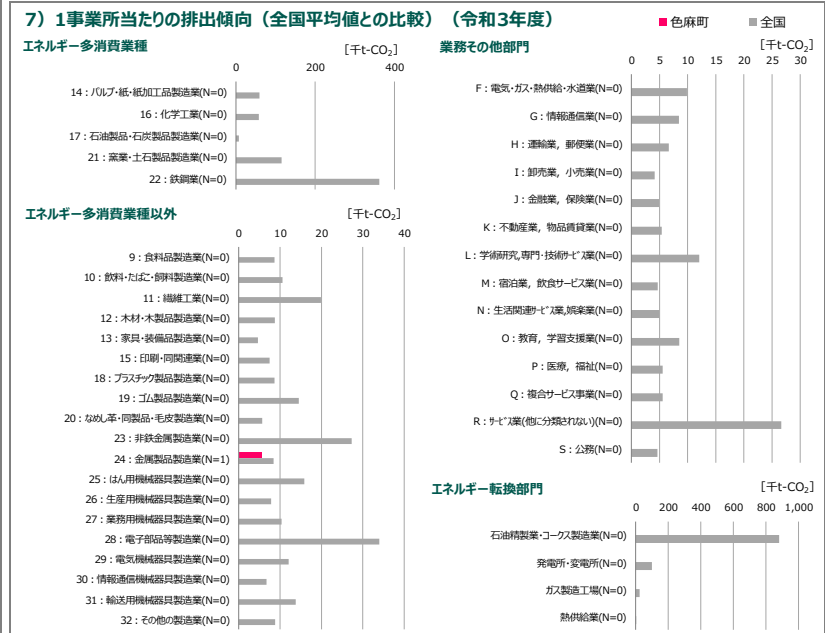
7）1事業所当たりの排出傾向（全国平均値との比較）（令和3年度）

色麻町　全国

エネルギー多消費業種

［千t-$CO_2$］

0　200　400

14：パルプ・紙・紙加工品製造業(N=0)
16：化学工業(N=0)
17：石油製品・石炭製品製造業(N=0)
21：窯業・土石製品製造業(N=0)
22：鉄鋼業(N=0)

エネルギー多消費業種以外

［千t-$CO_2$］

0　10　20　30　40

9：食料品製造業(N=0)
10：飲料・たばこ・飼料製造業(N=0)
11：繊維工業(N=0)
12：木材・木製品製造業(N=0)
13：家具・装備品製造業(N=0)
15：印刷・同関連業(N=0)
18：プラスチック製品製造業(N=0)
19：ゴム製品製造業(N=0)
20：なめし革・同製品・毛皮製造業(N=0)
23：非鉄金属製造業(N=0)
24：金属製品製造業(N=1)
25：はん用機械器具製造業(N=0)
26：生産用機械器具製造業(N=0)
27：業務用機械器具製造業(N=0)
28：電子部品等製造業(N=0)
29：電気機械器具製造業(N=0)
30：情報通信機械器具製造業(N=0)
31：輸送用機械器具製造業(N=0)
32：その他の製造業(N=0)

業務その他部門

［千t-$CO_2$］

0　5　10　15　20　25　30

F：電気・ガス・熱供給・水道業(N=0)
G：情報通信業(N=0)
H：運輸業，郵便業(N=0)
I：卸売業，小売業(N=0)
J：金融業，保険業(N=0)
K：不動産業，物品賃貸業(N=0)
L：学術研究，専門・技術サービス業(N=0)
M：宿泊業，飲食サービス業(N=0)
N：生活関連サービス業,娯楽業(N=0)
O：教育，学習支援業(N=0)
P：医療，福祉(N=0)
Q：複合サービス事業(N=0)
R：サービス業(他に分類されない)(N=0)
S：公務(N=0)

エネルギー転換部門

［千t-$CO_2$］

0　200　400　600　800　1,000

石油精製業・コークス製造業(N=0)
発電所・変電所(N=0)
ガス製造工場(N=0)
熱供給業(N=0)